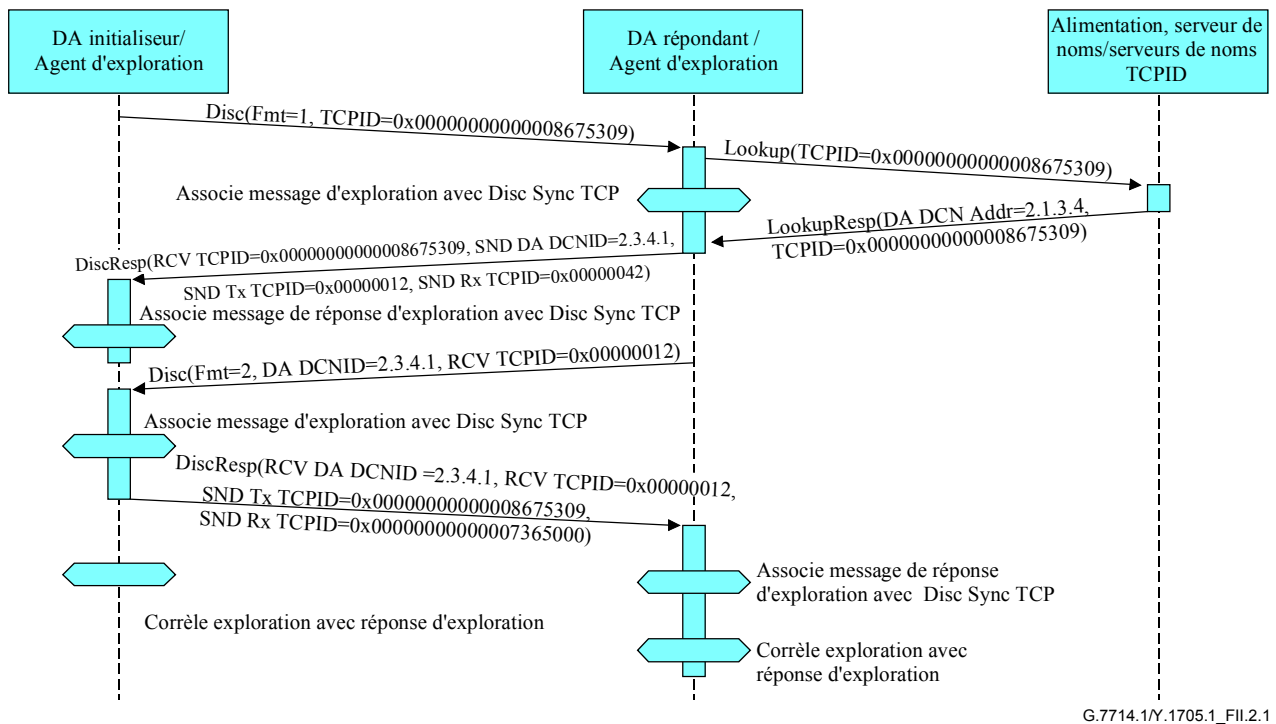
DA initialiseur/ Agent d'exploration

DA répondant / Agent d'exploration

Alimentation, serveur de noms/serveurs de noms TCPID

Disc(Fmt=1, TCPID=0x0000000000008675309)

Lookup(TCPID=0x0000000000008675309)

Associe message d'exploration avec Disc Sync TCP

LookupResp(DA DCN Addr=2.1.3.4, TCPID=0x0000000000008675309)

DiscResp(RCV TCPID=0x0000000000008675309, SND DA DCNID=2.3.4.1, SND Tx TCPID=0x00000012, SND Rx TCPID=0x00000042)

Associe message de réponse d'exploration avec Disc Sync TCP

Disc(Fmt=2, DA DCNID=2.3.4.1, RCV TCPID=0x00000012)

Associe message d'exploration avec Disc Sync TCP

DiscResp(RCV DA DCNID =2.3.4.1, RCV TCPID=0x00000012, SND Tx TCPID=0x0000000000008675309, SND Rx TCPID=0x0000000000007365000)

Associe message de réponse d'exploration avec Disc Sync TCP

Corrèle exploration avec réponse d'exploration

Corrèle exploration avec réponse d'exploration

G.7714.1/Y.1705.1_FII.2.1